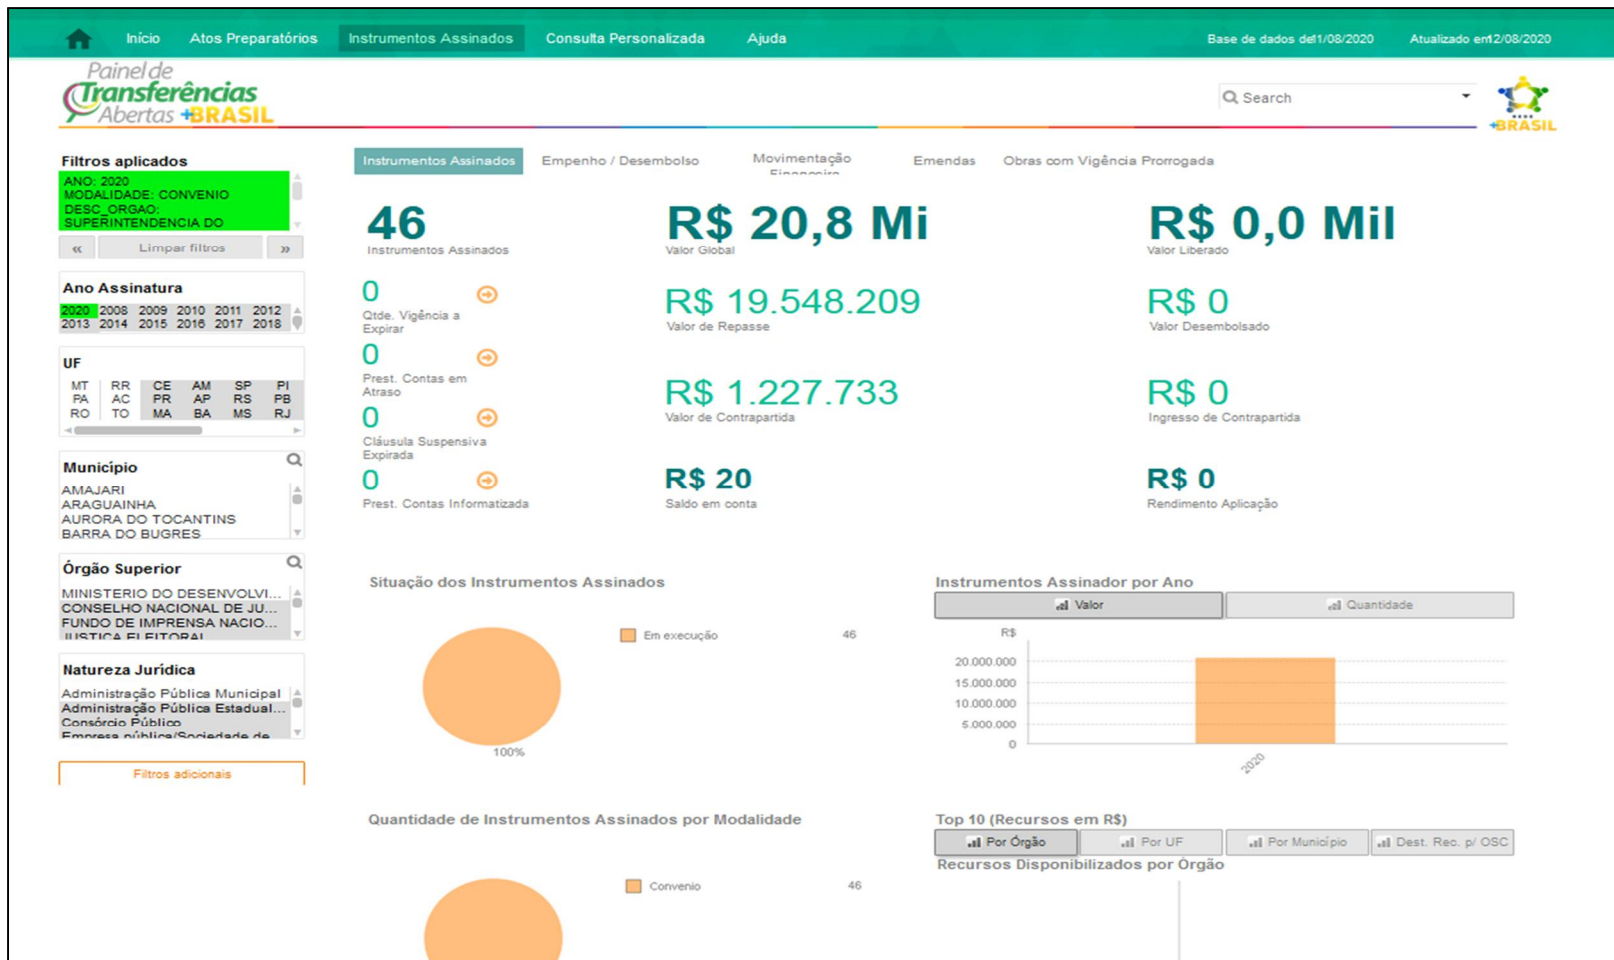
Início Atos Preparatórios Instrumentos Assinados Consulta Personalizada Ajuda Base de dados de 1/08/2020 Atualizado em 12/08/2020

Painel de Transferências Abertas +BRASIL

Search

+BRASIL

Filtros aplicados

ANO: 2020
MODALIDADE: CONVENIO
DESC_ORGAO:
SUPERINTENDENCIA DO

« Limpar filtros »

Ano Assinatura

2020 2008 2009 2010 2011 2012
2013 2014 2015 2016 2017 2018

UF

| MT | RR | CE | AM | SP | PI |
|---|---|---|---|---|---|
| PA | AC | PR | AP | RS | PB |
| RO | TO | MA | BA | MS | RJ |

Município

AMAJARI
ARAGUAINHA
AURORA DO TOCANTINS
BARRA DO BUGRES

Órgão Superior

MINISTERIO DO DESENVOLVI...
CONSELHO NACIONAL DE JU...
FUNDO DE IMPRENSA NACIO...
JUSTICA ELEITORAL

Natureza Jurídica

Administração Pública Municipal
Administração Pública Estadual...
Consórcio Público
Empresa pública/Sociedade de

Filtros adicionais

Instrumentos Assinados Empenho / Desembolso Movimentação Financeira Emendas Obras com Vigência Prorrogada

46
Instrumentos Assinados

R$ 20,8 Mi
Valor Global

R$ 0,0 Mil
Valor Liberado

0
Qtde. Vigência a Expirar

R$ 19.548.209
Valor de Repasse

R$ 0
Valor Desembolsado

0
Prest. Contas em Atraso

0
Cláusula Suspensiva Expirada

R$ 1.227.733
Valor de Contrapartida

R$ 0
Ingresso de Contrapartida

0
Prest. Contas Informatizada

R$ 20
Saldo em conta

R$ 0
Rendimento Aplicação

Situação dos Instrumentos Assinados

Em execução 46

100%

Instrumentos Assinador por Ano

Valor Quantidade

R$

20.000.000
15.000.000
10.000.000
5.000.000
0

2020

Quantidade de Instrumentos Assinados por Modalidade

Convenio 46

Top 10 (Recursos em R$)

Por Órgão Por UF Por Município Dest. Rec. p/ OSC

Recursos Disponibilizados por Órgão